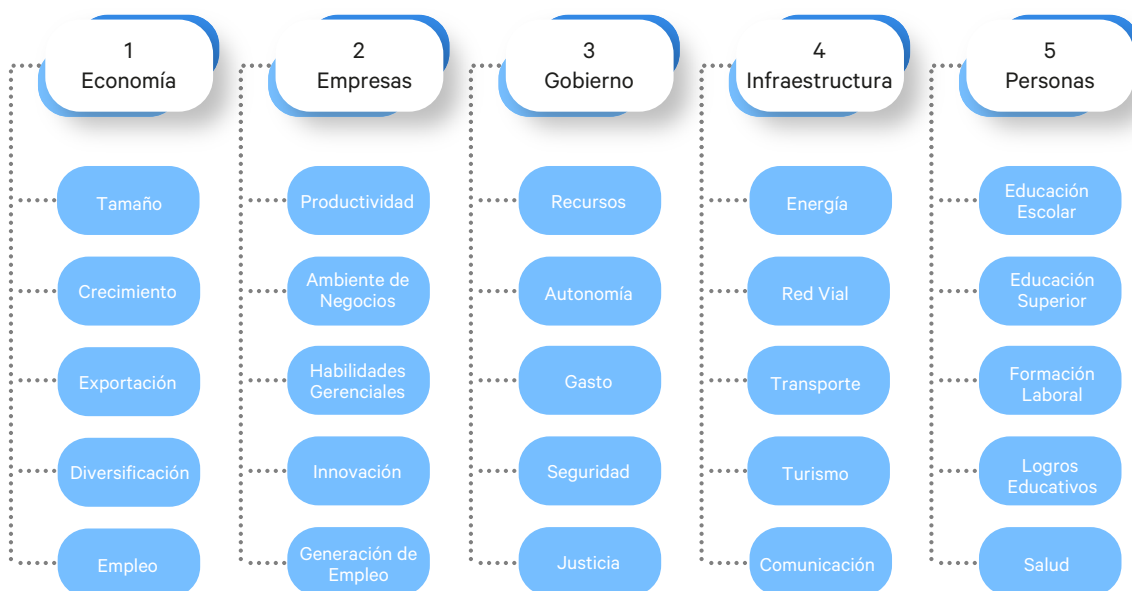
1
Economía

Tamaño

Crecimiento

Exportación

Diversificación

Empleo

2
Empresas

Productividad

Ambiente de Negocios

Habilidades Gerenciales

Innovación

Generación de Empleo

3
Gobierno

Recursos

Autonomía

Gasto

Seguridad

Justicia

4
Infraestructura

Energía

Red Vial

Transporte

Turismo

Comunicación

5
Personas

Educación Escolar

Educación Superior

Formación Laboral

Logros Educativos

Salud